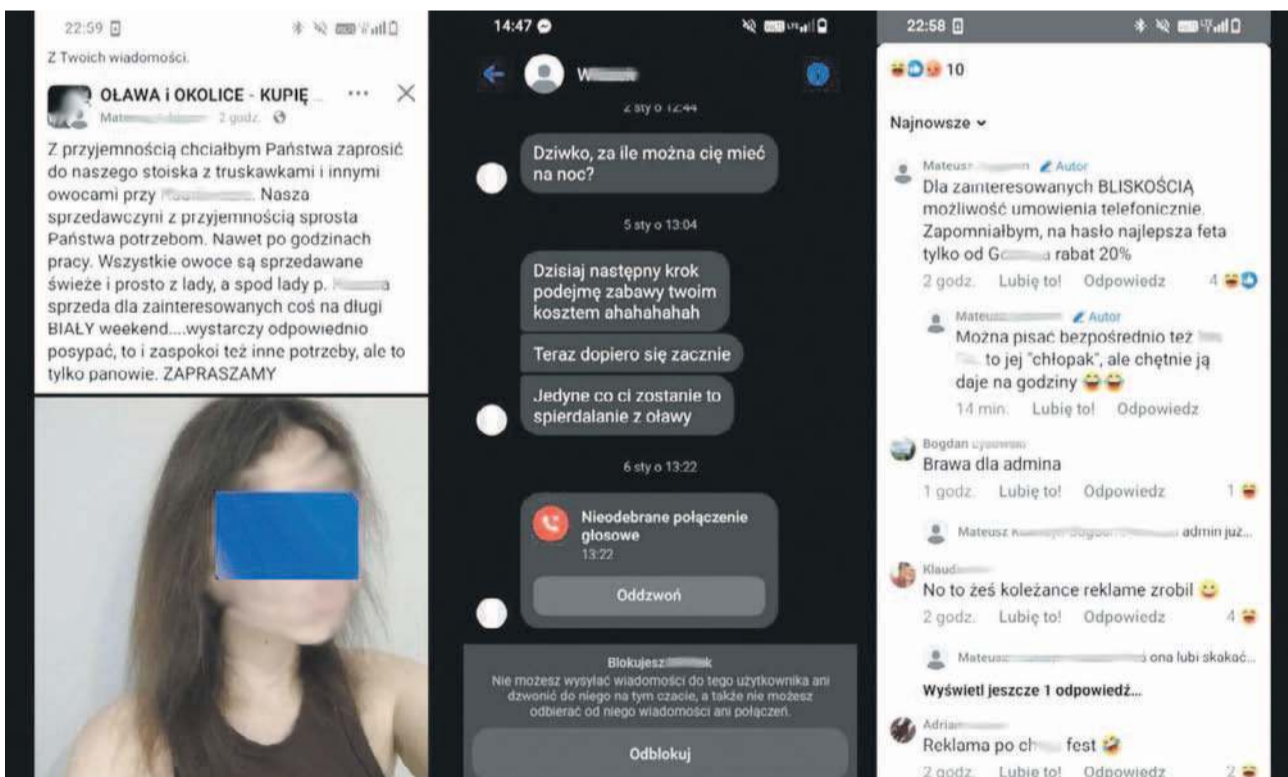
22:59

Z Twoich wiadomości.

OŁAWA i OKOLICE - KUPIĘ ...

Mate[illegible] 2 godz.

Z przyjemnością chciałbym Państwa zaprosić do naszego stoiska z truskawkami i innymi owocami przy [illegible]. Nasza sprzedawczyni z przyjemnością sprosta Państwa potrzebom. Nawet po godzinach pracy. Wszystkie owoce są sprzedawane świeże i prosto z lady, a spod lady p. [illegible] sprzeda dla zainteresowanych coś na długi BIAŁY weekend....wystarczy odpowiednio posypać, to i zaspokoi też inne potrzeby, ale to tylko panowie. ZAPRASZAMY

14:47

W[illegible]

2 sty o 12:44

Dziwko, za ile można cię mieć na noc?

5 sty o 13:04

Dzisiaj następny krok podejmę zabawy twoim kosztem ahahahahah

Teraz dopiero się zacznie

Jedyne co ci zostanie to spierdalanie z oławy

6 sty o 13:22

Nieodebrane połączenie głosowe
13:22

Oddzwoń

Blokujesz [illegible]k
Nie możesz wysyłać wiadomości do tego użytkownika ani dzwonić do niego na tym czacie, a także nie możesz odbierać od niego wiadomości ani połączeń.

Odblokuj

22:58

10

Najnowsze

Mateusz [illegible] Autor
Dla zainteresowanych BLISKOŚCIĄ możliwość umowienia telefonicznie. Zapomniałbym, na hasło najlepsza feta tylko od G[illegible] rabat 20%
2 godz. Lubię to! Odpowiedz 4

Mateu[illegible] Autor
Można pisać bezpośrednio też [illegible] to jej "chłopak", ale chętnie ją daje na godziny
14 min. Lubię to! Odpowiedz

Bogdan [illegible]
Brawa dla admina
1 godz. Lubię to! Odpowiedz 1

Mateusz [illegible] admin już...

Klaud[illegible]
No to żeś koleżance reklame zrobil
2 godz. Lubię to! Odpowiedz 4

Mateusz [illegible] ona lubi skakać...

Wyświetl jeszcze 1 odpowiedź...

Adrian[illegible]
Reklama po ch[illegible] fest
2 godz. Lubię to! Odpowiedz 2